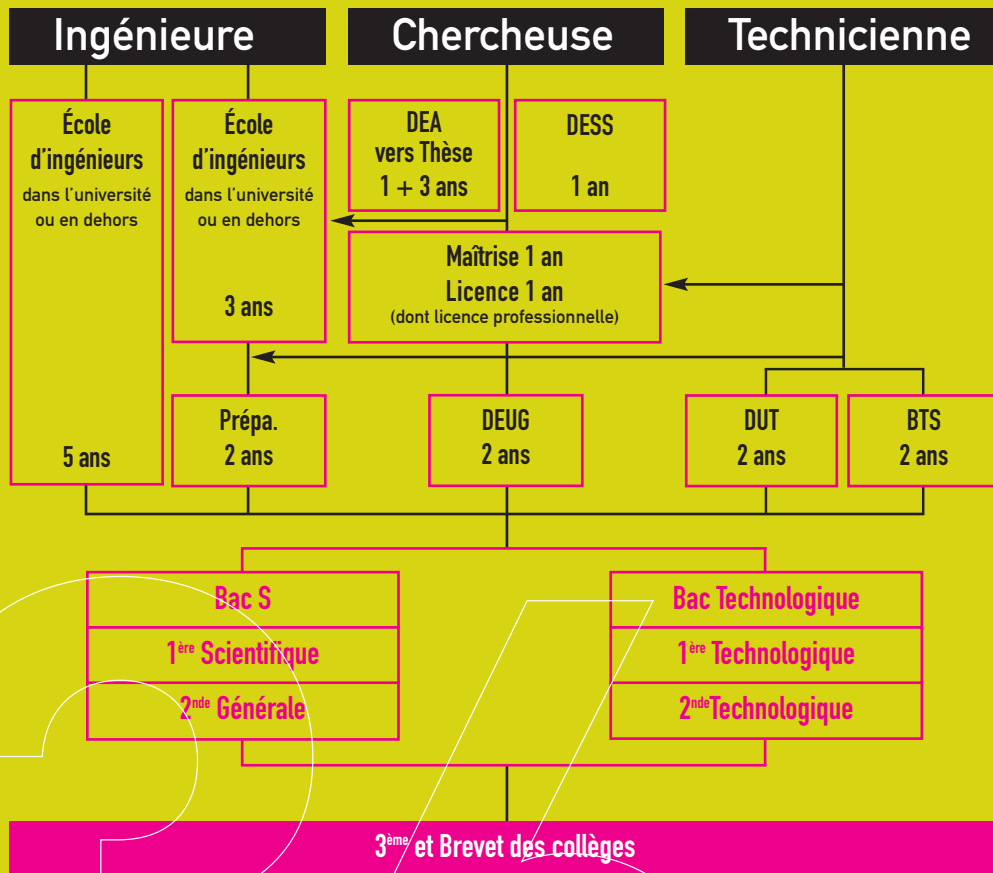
Ingénieure

Chercheuse

Technicienne

École d'ingénieurs dans l'université ou en dehors

5 ans

École d'ingénieurs dans l'université ou en dehors

3 ans

DEA vers Thèse 1 + 3 ans

DESS

1 an

Maîtrise 1 an
Licence 1 an
(dont licence professionnelle)

Prépa. 2 ans

DEUG 2 ans

DUT 2 ans

BTS 2 ans

Bac S

1$^{ère}$ Scientifique

2$^{nde}$ Générale

Bac Technologique

1$^{ère}$ Technologique

2$^{nde}$Technologique

3$^{ème}$ et Brevet des collèges